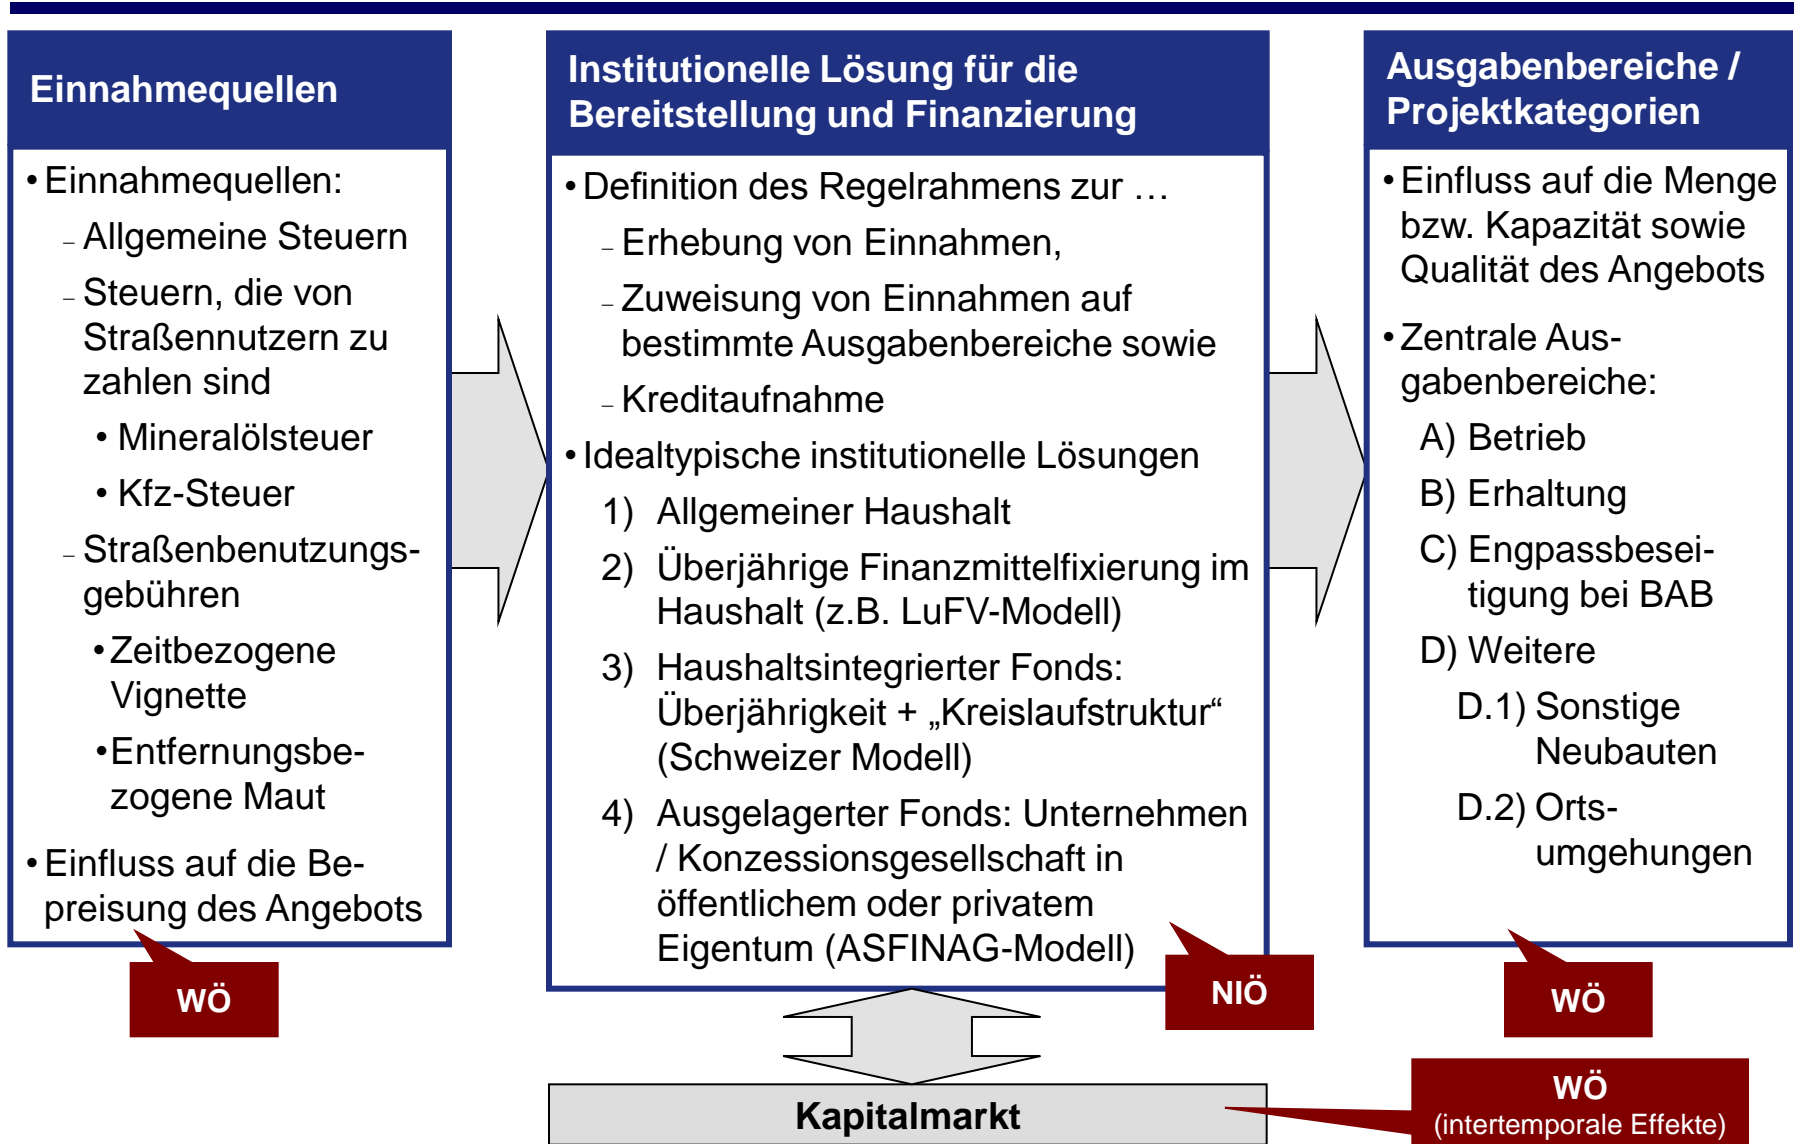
Einnahmequellen

• Einnahmequellen:
– Allgemeine Steuern
– Steuern, die von Straßennutzern zu zahlen sind
• Mineralölsteuer
• Kfz-Steuer
– Straßenbenutzungsgebühren
• Zeitbezogene Vignette
• Entfernungsbezogene Maut
• Einfluss auf die Bepreisung des Angebots

WÖ

Institutionelle Lösung für die Bereitstellung und Finanzierung

• Definition des Regelrahmens zur …
– Erhebung von Einnahmen,
– Zuweisung von Einnahmen auf bestimmte Ausgabenbereiche sowie
– Kreditaufnahme
• Idealtypische institutionelle Lösungen
1) Allgemeiner Haushalt
2) Überjährige Finanzmittelfixierung im Haushalt (z.B. LuFV-Modell)
3) Haushaltsintegrierter Fonds: Überjährigkeit + „Kreislaufstruktur“ (Schweizer Modell)
4) Ausgelagerter Fonds: Unternehmen / Konzessionsgesellschaft in öffentlichem oder privatem Eigentum (ASFINAG-Modell)

NIÖ

Ausgabenbereiche / Projektkategorien

• Einfluss auf die Menge bzw. Kapazität sowie Qualität des Angebots
• Zentrale Ausgabenbereiche:
A) Betrieb
B) Erhaltung
C) Engpassbeseitigung bei BAB
D) Weitere
D.1) Sonstige Neubauten
D.2) Ortsumgehungen

WÖ

Kapitalmarkt

WÖ
(intertemporale Effekte)